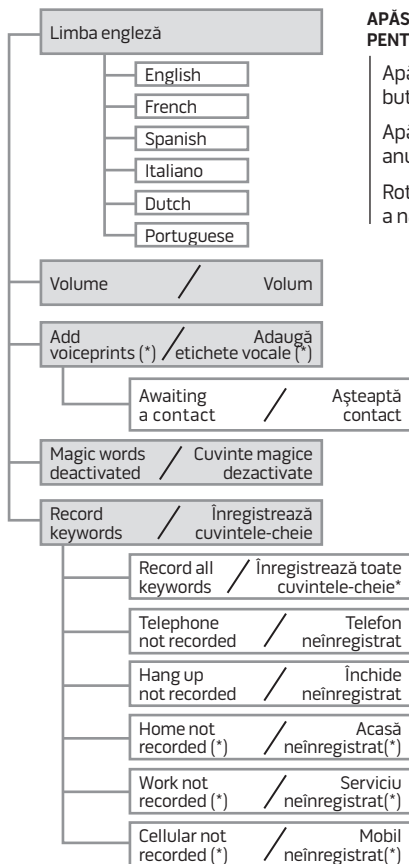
Limba engleză

English

French

Spanish

Italiano

Dutch

Portuguese

Volume / Volum

Add voiceprints (*) / Adaugă etichete vocale (*)

Awaiting a contact / Așteaptă contact

Magic words deactivated / Cuvinte magice dezactivate

Record keywords / Înregistrează cuvintele-cheie

Record all keywords / Înregistrează toate cuvintele-cheie*

Telephone not recorded / Telefon neînregistrat

Hang up not recorded / Închide neînregistrat

Home not recorded (*) / Acasă neînregistrat(*)

Work not recorded (*) / Serviciu neînregistrat(*)

Cellular not recorded (*) / Mobil neînregistrat(*)

APĂS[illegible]
PENT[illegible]

Apă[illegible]
but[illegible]

Apă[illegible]
anu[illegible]

Rot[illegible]
a n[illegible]